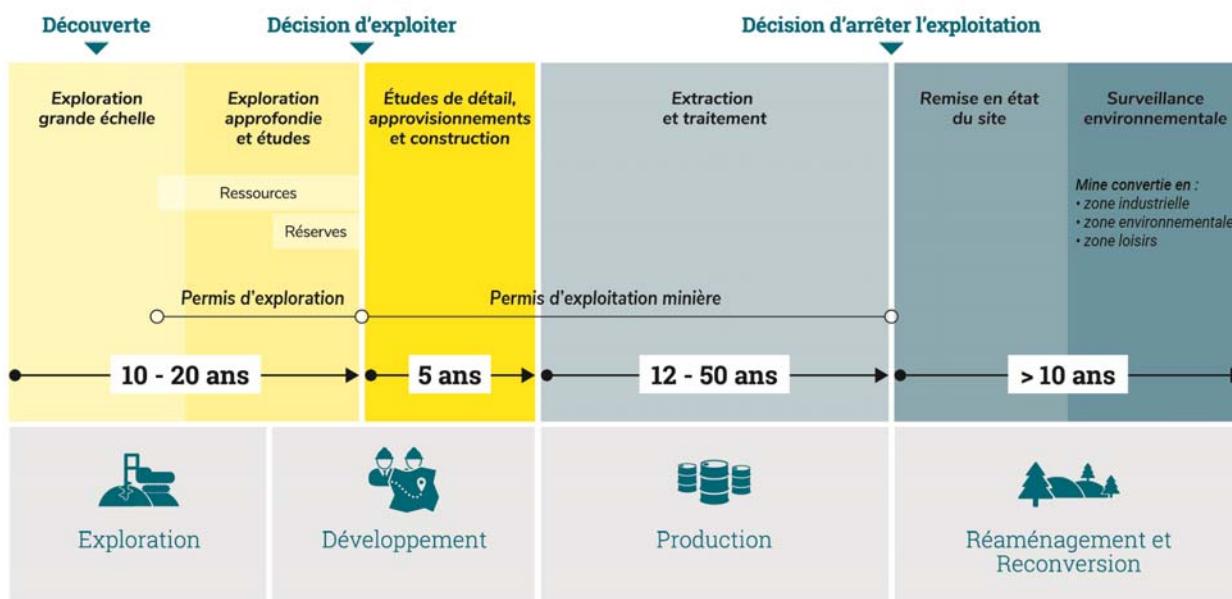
Découverte

Décision d'exploiter

Décision d'arrêter l'exploitation

Exploration grande échelle

Exploration approfondie et études

Études de détail, approvisionnements et construction

Extraction et traitement

Remise en état du site

Surveillance environnementale

Ressources

Réserves

Mine convertie en :
• zone industrielle
• zone environnementale
• zone loisirs

Permis d'exploration

Permis d'exploitation minière

10 - 20 ans

5 ans

12 - 50 ans

> 10 ans

Exploration

Développement

Production

Réaménagement et Reconversion